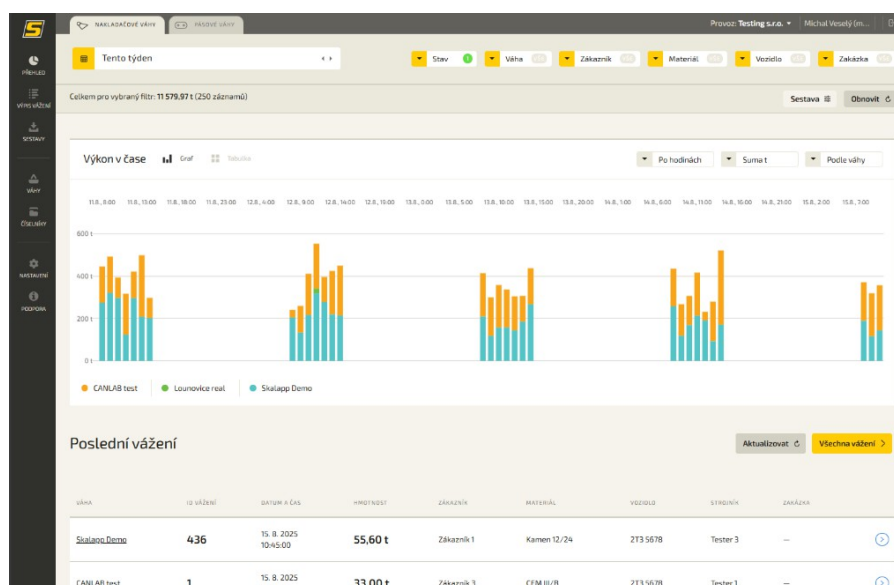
S

PŘEHLED
VÝPIS VÁŽENÍ
SESTAVY
VÁHY
ČÍSELNÍKY
NASTAVENÍ
PODPORA

NAKLÁDACÍ VÁHY
PÁSOVÉ VÁHY

Provoz: Testing s.r.o.
Michal Veselý (m...

Tento týden

Stav 1
Váha
Zákazník
Materiál
Vozidlo
Zakázka

Celkem pro vybraný filtr: 11 579,97 t (250 záznamů)

Sestava
Obnovit

Výkon v čase
Graf
Tabulka

Po hodinách
Suma t
Podle váhy

11.8., 8:00
11.8., 13:00
11.8., 18:00
11.8., 23:00
12.8., 4:00
12.8., 9:00
12.8., 14:00
12.8., 19:00
13.8., 0:00
13.8., 5:00
13.8., 10:00
13.8., 15:00
13.8., 20:00
14.8., 1:00
14.8., 6:00
14.8., 11:00
14.8., 16:00
14.8., 21:00
15.8., 2:00
15.8., 7:00

600 t
400 t
200 t
0 t

CANLAB test
Lounovice real
Skalapp Demo

Poslední vážení

Aktualizovat
Všechna vážení

| VÁHA | ID VÁŽENÍ | DATUM A ČAS | HMOTNOST | ZÁKAZNÍK | MATERIÁL | VOZIDLO | STROJNÍK | ZAKÁZKA |
|---|---|---|---|---|---|---|---|---|
| Skalapp Demo | 436 | 15. 8. 2025 10:45:00 | 55,60 t | Zákazník 1 | Kamen 12/24 | 2T3 5678 | Tester 3 | — |
| CANLAB test | 1 | 15. 8. 2025 | 33,00 t | Zákazník 3 | CEM III/B | 2T3 5678 | Tester 1 | — |